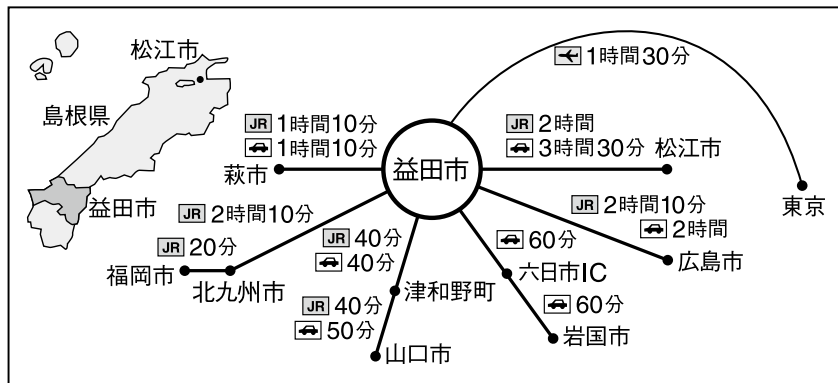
松江市

島根県

益田市

1時間30分

JR 1時間10分
1時間10分
萩市

益田市

JR 2時間
3時間30分 松江市

東京

JR 2時間10分

JR 20分
福岡市
北九州市

JR 40分
40分

JR 40分
50分
津和野町
山口市

60分
六日市IC
60分
岩国市

JR 2時間10分
2時間
広島市